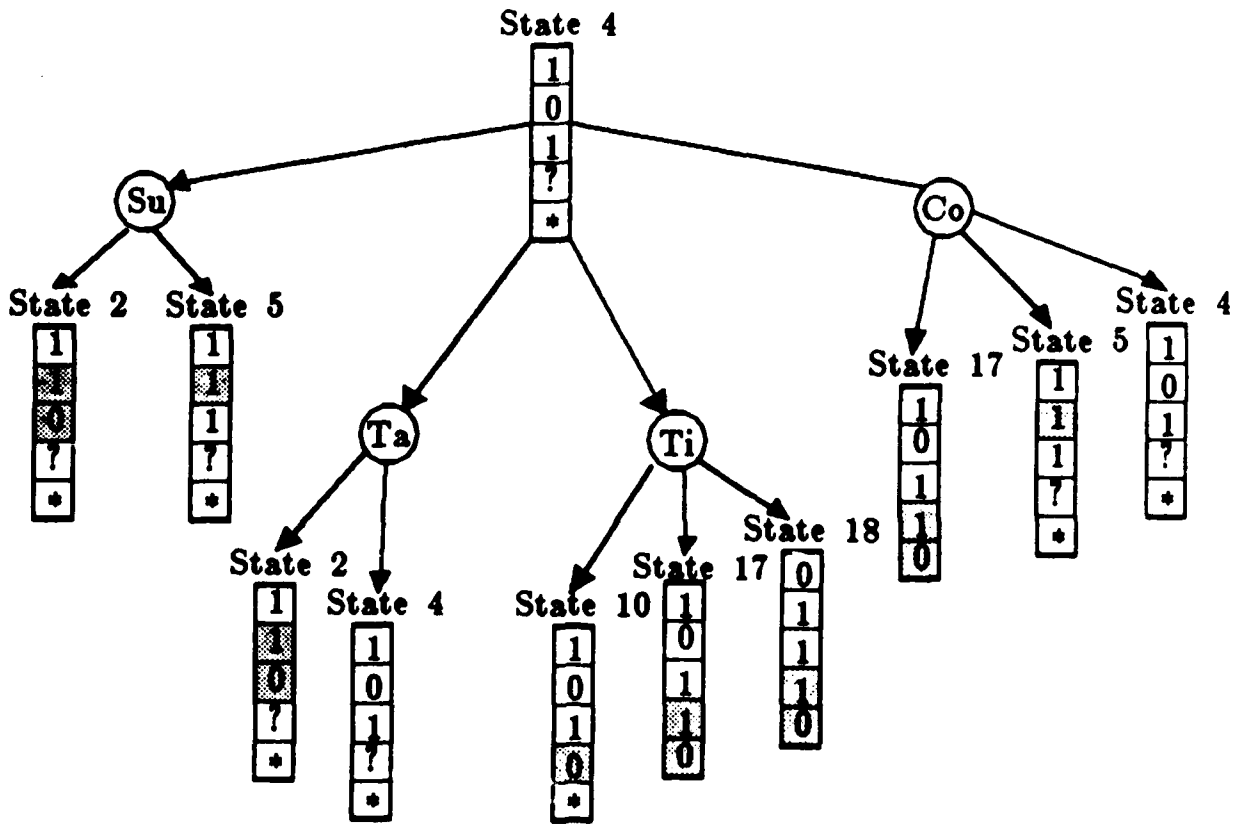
State 4
1
0
1
?
*

Su

State 2
1
1
0
?
*

State 5
1
1
1
?
*

Ta

State 2
1
1
0
?
*

State 4
1
0
1
?
*

Ti

State 10
1
0
1
0
*

State 17
1
0
1
1
0

State 18
0
1
1
1
0

Co

State 17
1
0
1
1
0

State 5
1
1
1
?
*

State 4
1
0
1
?
*